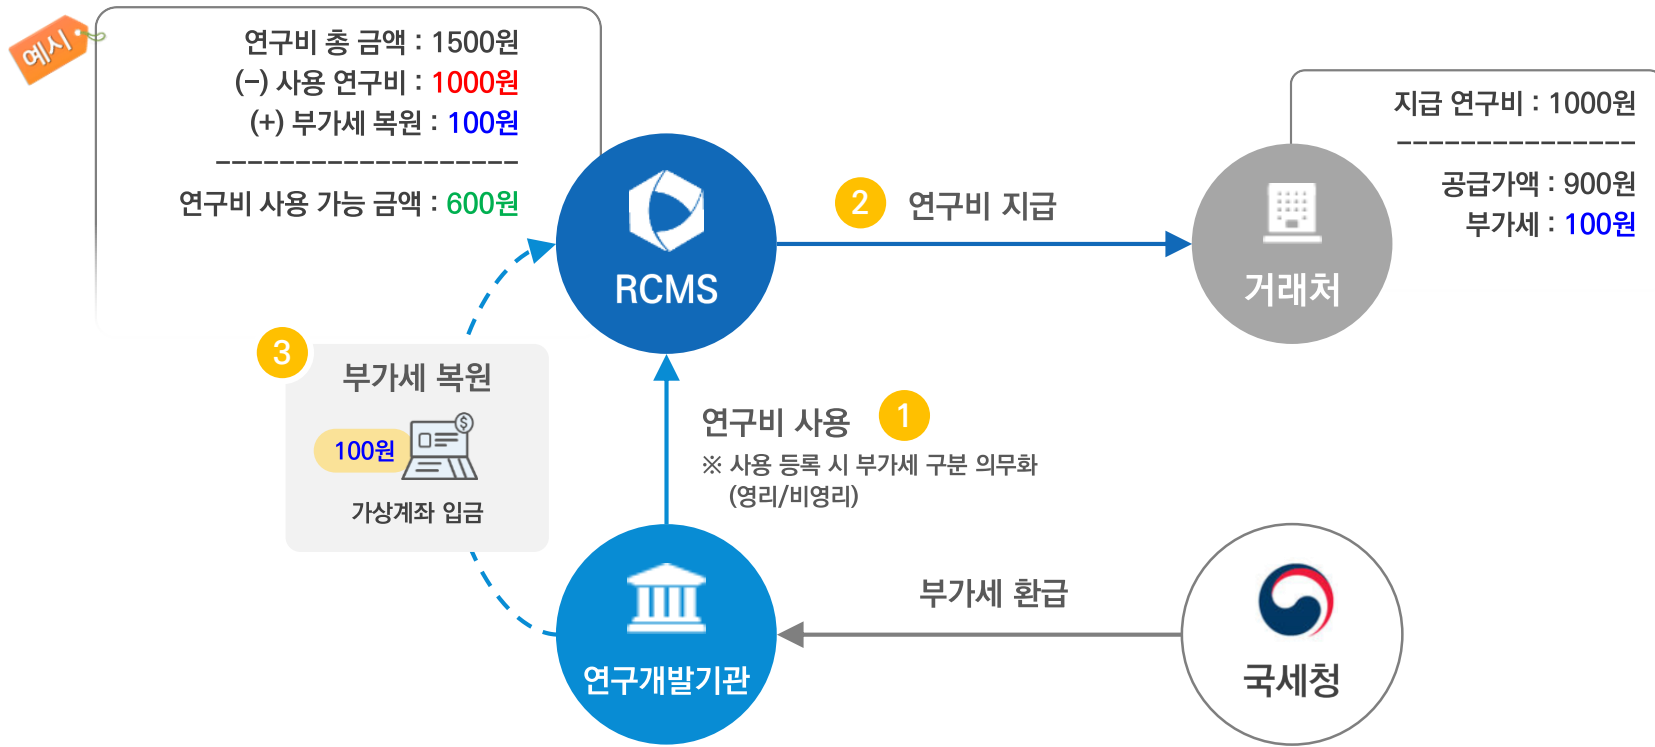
예시

연구비 총 금액 : 1500원
(−) 사용 연구비 : 1000원
(+) 부가세 복원 : 100원
--------------------
연구비 사용 가능 금액 : 600원

RCMS

2 연구비 지급

거래처

지급 연구비 : 1000원
---------------
공급가액 : 900원
부가세 : 100원

3 부가세 복원

100원

가상계좌 입금

연구비 사용 1

※ 사용 등록 시 부가세 구분 의무화 (영리/비영리)

연구개발기관

부가세 환급

국세청